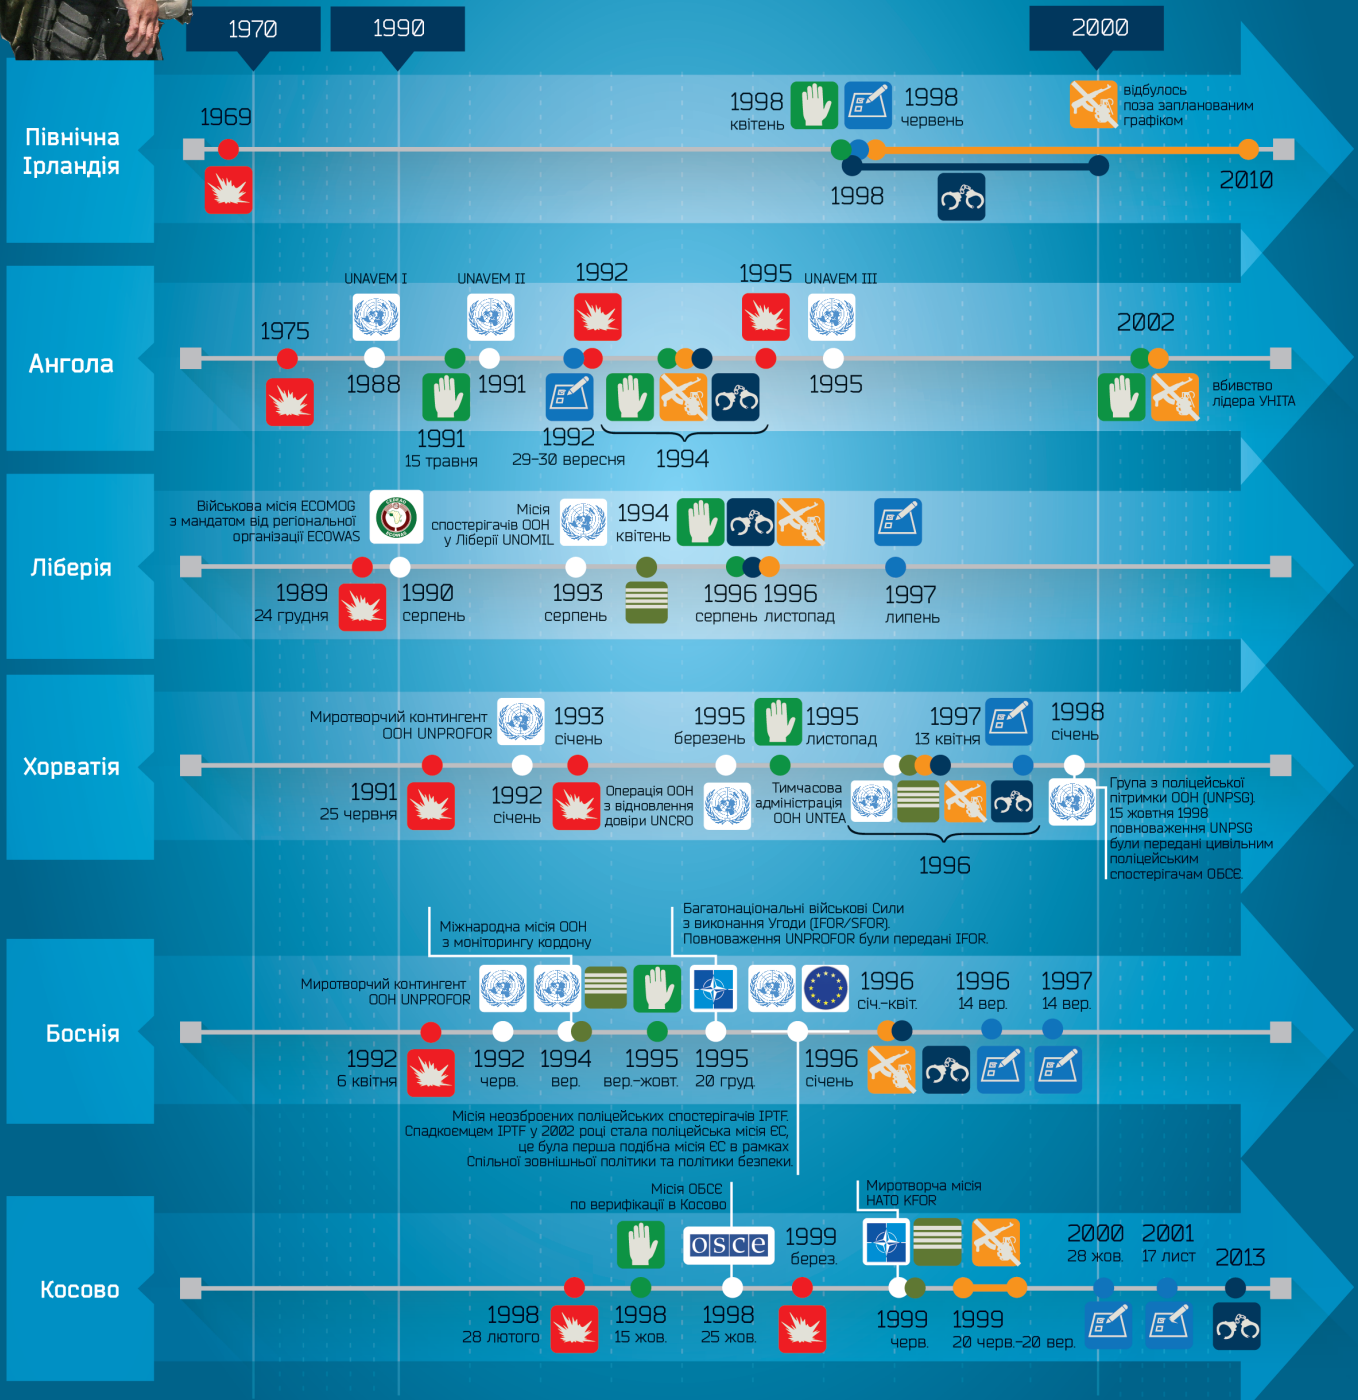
1970
1990
2000

Північна Ірландія

1969
1998 квітень
1998 червень
відбулось поза запланованим графіком
1998
2010

Ангола

UNAVEM I
UNAVEM II
1992
1995
UNAVEM III
1975
1988
1991
1995
2002
1991 15 травня
1992 29-30 вересня
1994
вбивство лідера УНІТА

Ліберія

Військова місія ECOMOG з мандатом від регіональної організації ECOWAS
Місія спостерігачів ООН у Ліберії UNOMIL
1994 квітень
1989 24 грудня
1990 серпень
1993 серпень
1996 1996 серпень листопад
1997 липень

Хорватія

Миротворчий контингент ООН UNPROFOR
1993 січень
1995 березень
1995 листопад
1997 13 квітня
1998 січень
1991 25 червня
1992 січень
Операція ООН з відновлення довіри UNCRO
Тимчасова адміністрація ООН UNTEA
Група з поліцейської пітримки ООН (UNPSG). 15 жовтня 1998 повноваження UNPSG були передані цивільним поліцейським спостерігачам ОБСЄ.
1996

Боснія

Міжнародна місія ООН з моніторингу кордону
Багатонаціональні військові Сили з виконання Угоди (IFOR/SFOR). Повноваження UNPROFOR були передані IFOR.
Миротворчий контингент ООН UNPROFOR
1996 січ.-квіт.
1996 14 вер.
1997 14 вер.
1992 6 квітня
1992 черв.
1994 вер.
1995 вер.-жовт.
1995 20 груд.
1996 січень
Місія неозброєних поліцейських спостерігачів IPTF. Спадкоємцем IPTF у 2002 році стала поліцейська місія ЄС, це була перша подібна місія ЄС в рамках Спільної зовнішньої політики та політики безпеки.

Косово

Місія ОБСЄ по верифікації в Косово
Миротворча місія НАТО KFOR
osce
1999 берез.
2000 28 жов.
2001 17 лист
2013
1998 28 лютого
1998 15 жов.
1998 25 жов.
1999 черв.
1999 20 черв.-20 вер.